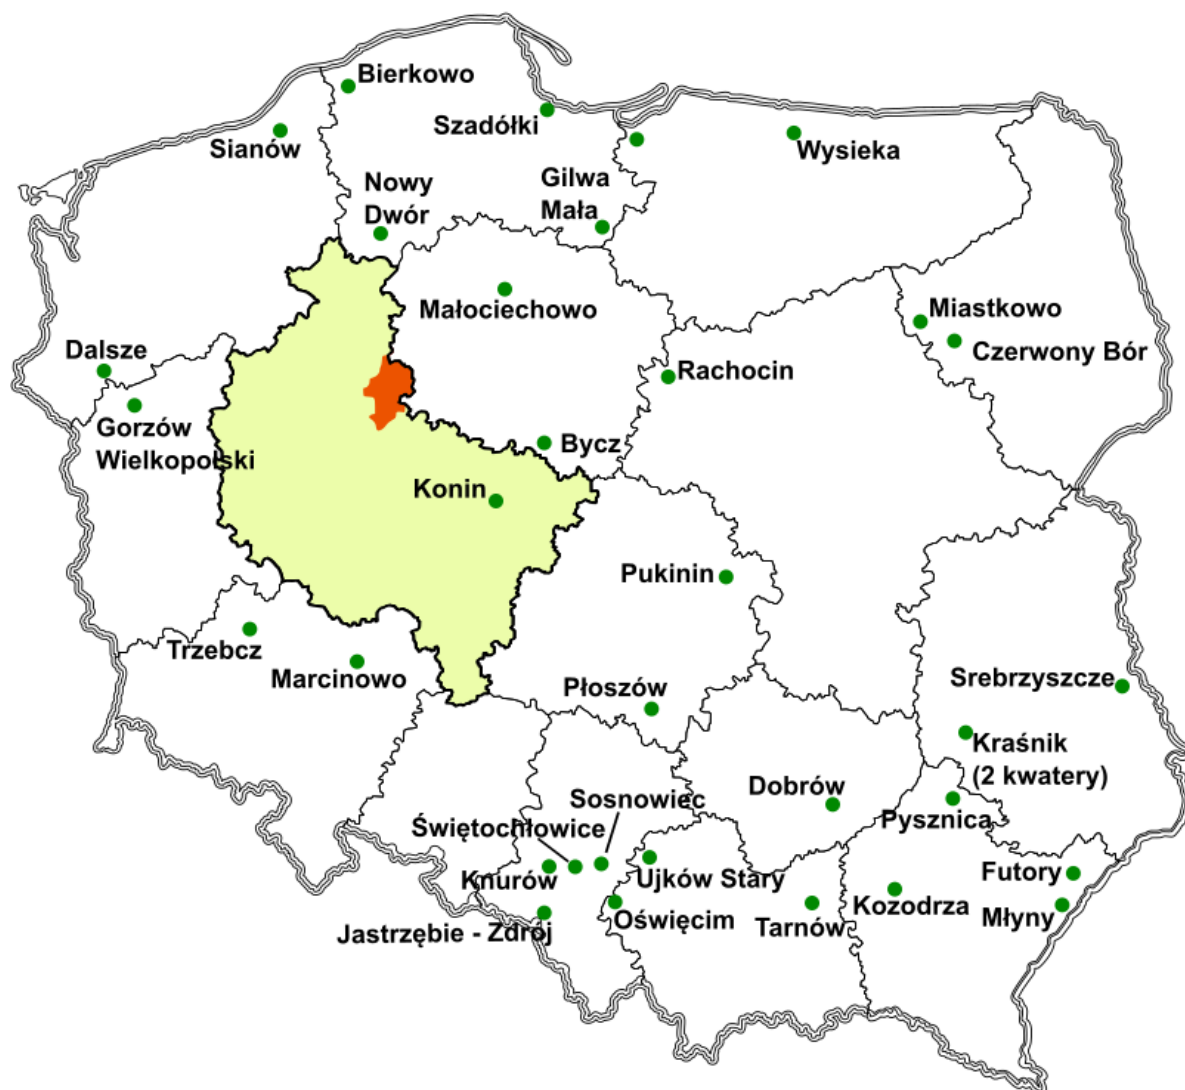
Bierkowo
Szadółki
Sianów
Wysieka
Nowy Dwór
Gilwa Mała
Małociechowo
Miastkowo
Czerwony Bór
Dalsze
Rachocin
Gorzów Wielkopolski
Bycz
Konin
Pukinin
Trzebcz
Marcinowo
Srebrzyszcze
Płoszów
Kraśnik (2 kwatery)
Dobrów
Sosnowiec
Świętochłowice
Pysznica
Knurów
Ujków Stary
Futory
Kozodrza
Oświęcim
Tarnów
Młyny
Jastrzębie - Zdrój